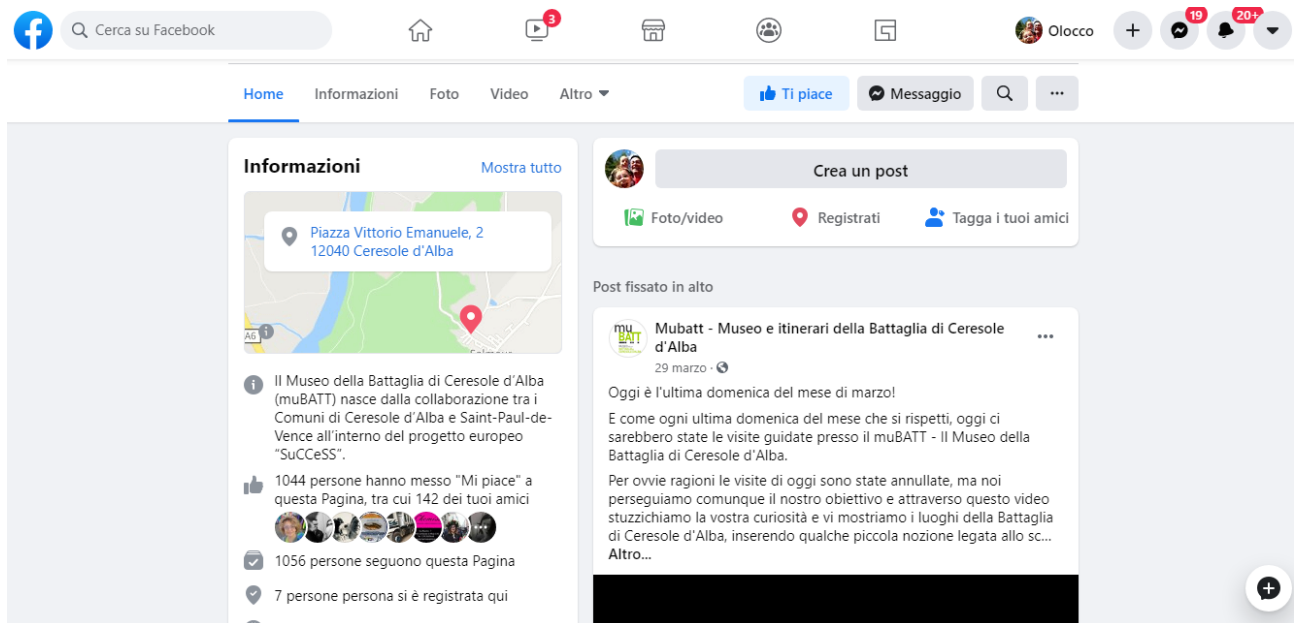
Cerca su Facebook

3

Olocco

19

20+

Home Informazioni Foto Video Altro

Ti piace

Messaggio

Informazioni

Mostra tutto

Piazza Vittorio Emanuele, 2
12040 Ceresole d'Alba

A6

Il Museo della Battaglia di Ceresole d'Alba (muBATT) nasce dalla collaborazione tra i Comuni di Ceresole d'Alba e Saint-Paul-de-Vence all'interno del progetto europeo "SuCCeSS".

1044 persone hanno messo "Mi piace" a questa Pagina, tra cui 142 dei tuoi amici

1056 persone seguono questa Pagina

7 persone persona si è registrata qui

Crea un post

Foto/video

Registrati

Tagga i tuoi amici

Post fissato in alto

mu BATT

Mubatt - Museo e itinerari della Battaglia di Ceresole d'Alba

29 marzo ·

Oggi è l'ultima domenica del mese di marzo!

E come ogni ultima domenica del mese che si rispetti, oggi ci sarebbero state le visite guidate presso il muBATT - Il Museo della Battaglia di Ceresole d'Alba.

Per ovvie ragioni le visite di oggi sono state annullate, ma noi perseguiamo comunque il nostro obiettivo e attraverso questo video stuzzichiamo la vostra curiosità e vi mostriamo i luoghi della Battaglia di Ceresole d'Alba, inserendo qualche piccola nozione legata allo sc...
Altro...